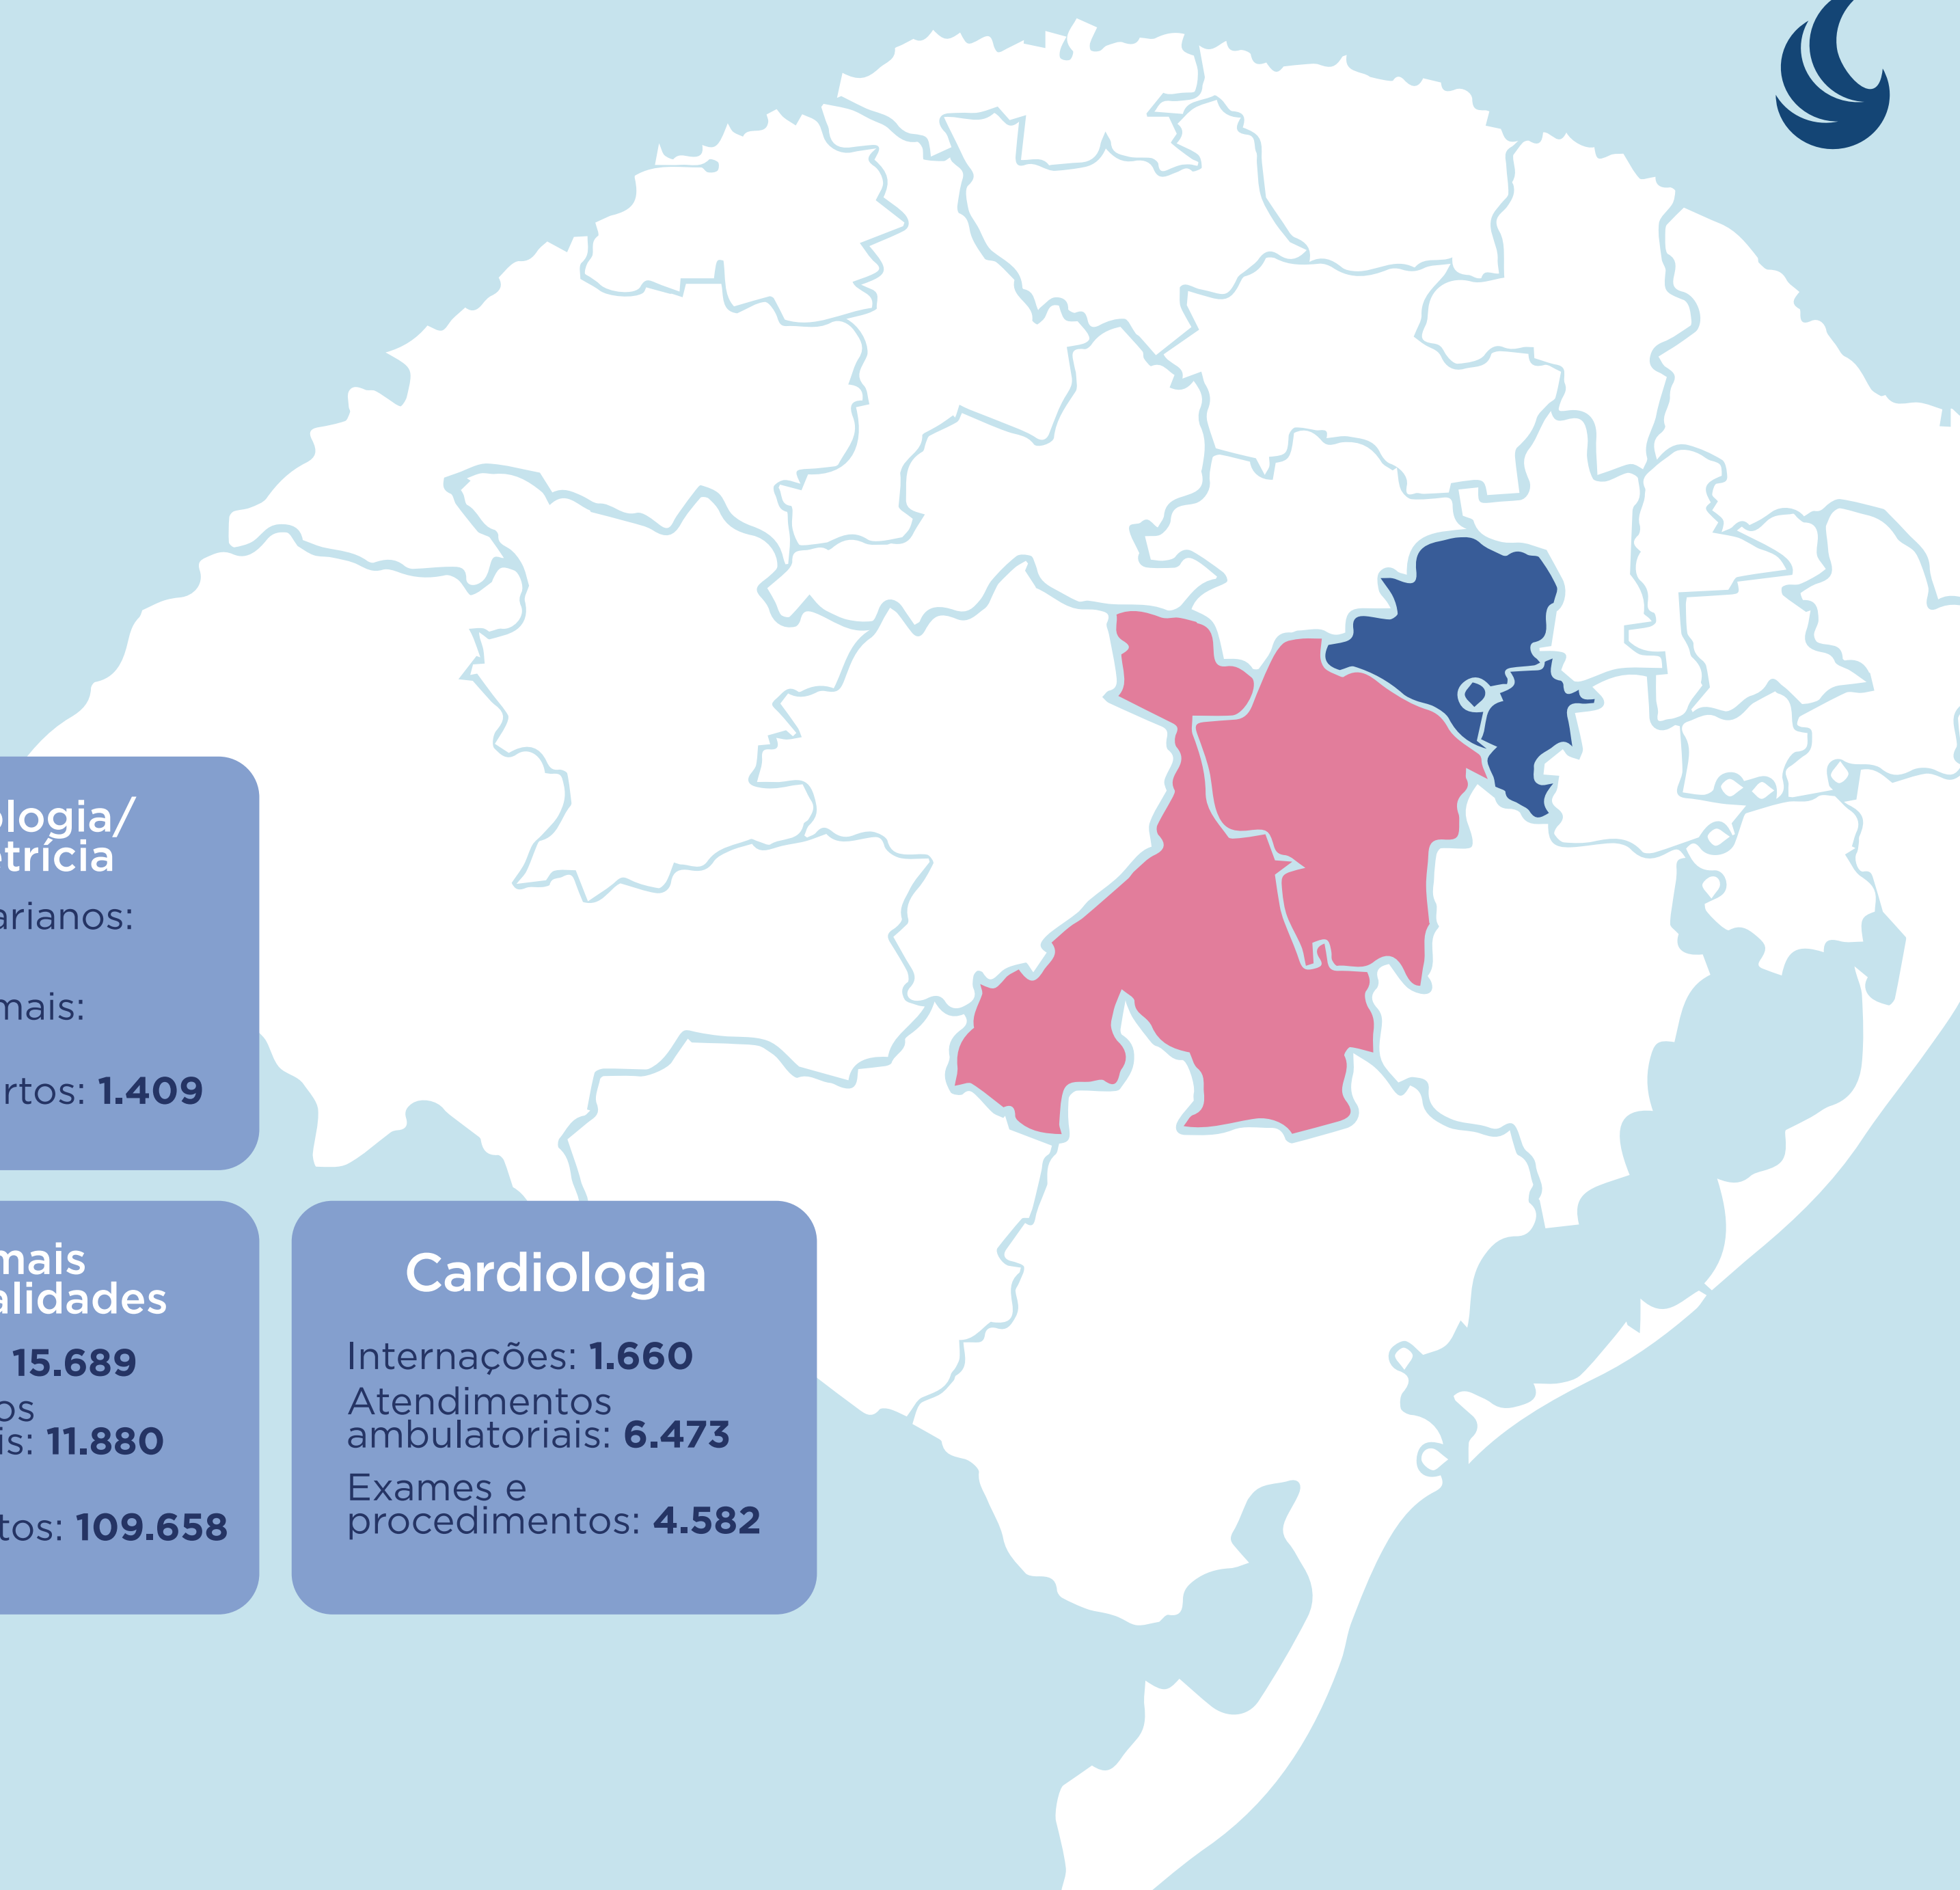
ologia/
etrícia

arianos:

mais:

rtos: **1.409**

mais
alidades

15.689

os
is: **11.880**

tos: **109.658**

Cardiologia

Internações: **1.660**
Atendimentos ambulatoriais: **6.473**
Exames e procedimentos: **4.582**